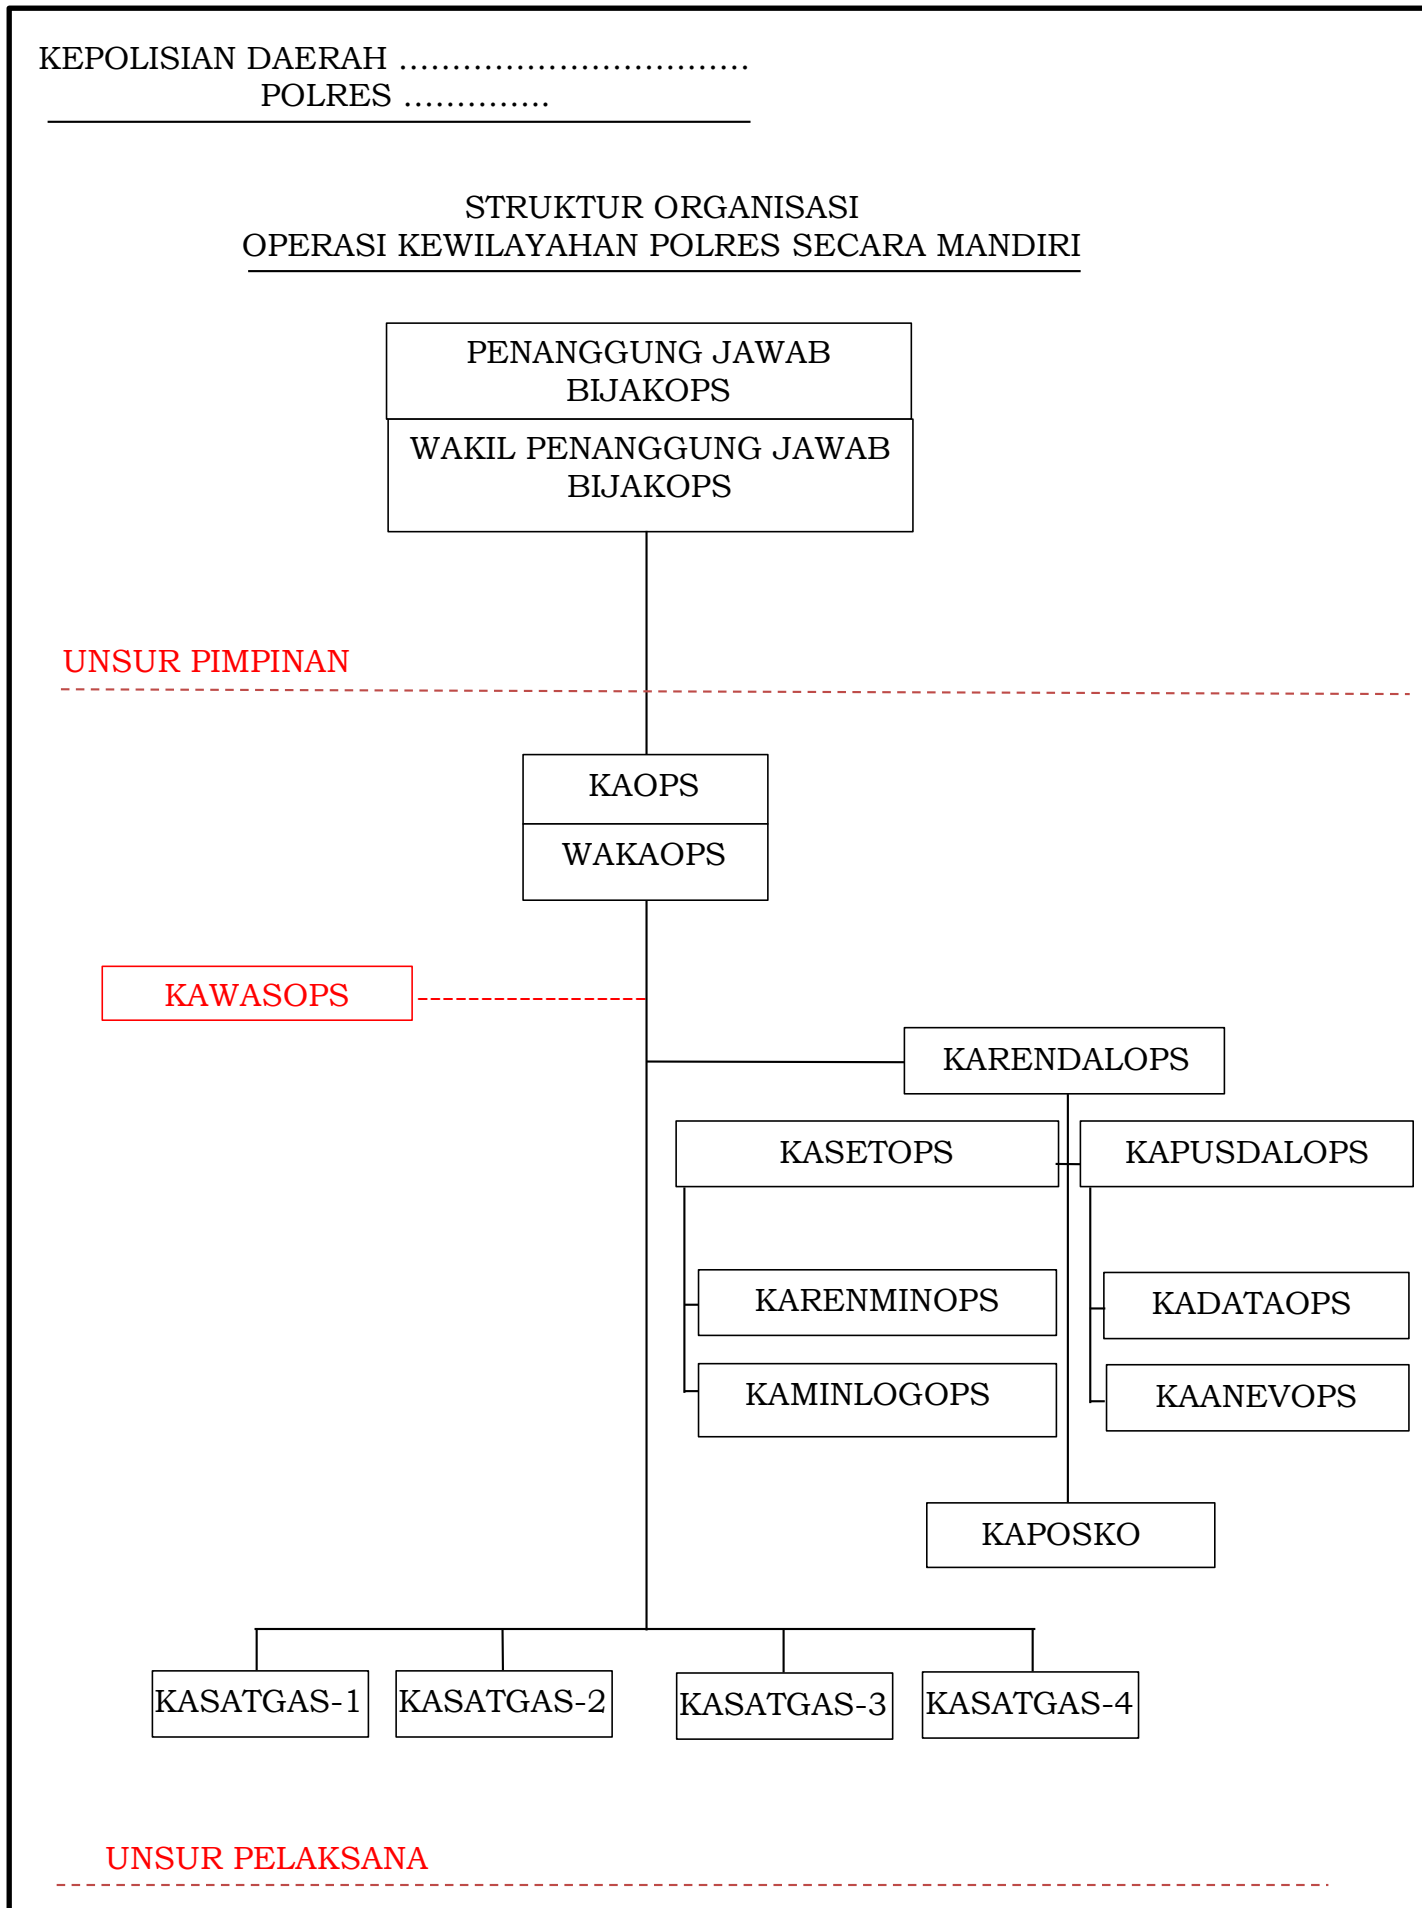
KEPOLISIAN DAERAH ..................................
POLRES ..............

STRUKTUR ORGANISASI
OPERASI KEWILAYAHAN POLRES SECARA MANDIRI

PENANGGUNG JAWAB BIJAKOPS

WAKIL PENANGGUNG JAWAB BIJAKOPS

UNSUR PIMPINAN

KAOPS

WAKAOPS

KAWASOPS

KARENDALOPS

KASETOPS

KAPUSDALOPS

KARENMINOPS

KAMINLOGOPS

KADATAOPS

KAANEVOPS

KAPOSKO

KASATGAS-1

KASATGAS-2

KASATGAS-3

KASATGAS-4

UNSUR PELAKSANA